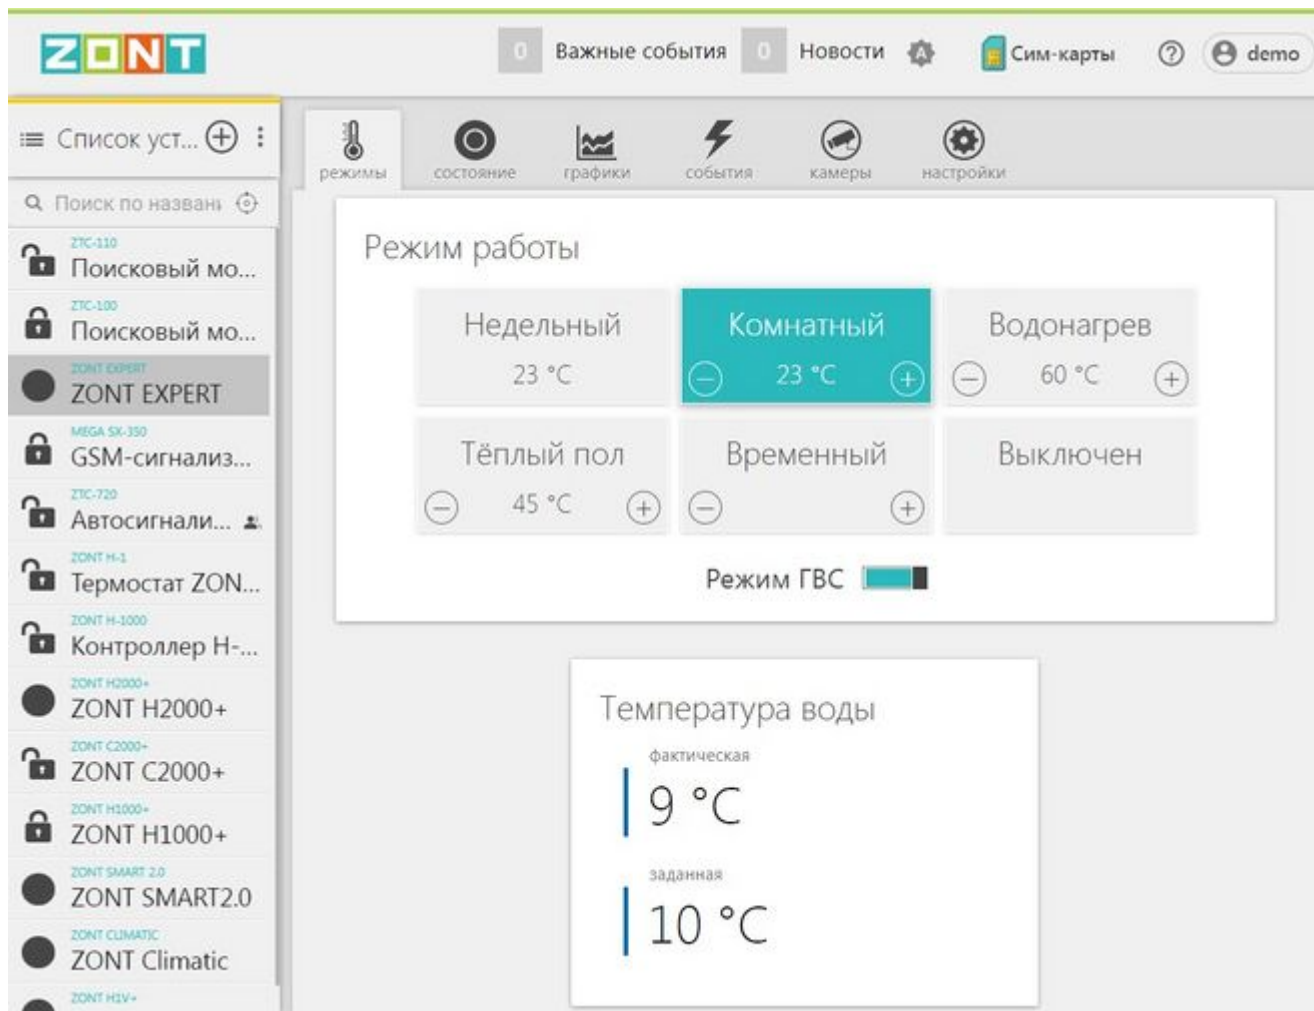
ZONT

0 Важные события 0 Новости Сим-карты demo

Список уст...

Поиск по назван

ZTC-110
Поисковый мо...

ZTC-100
Поисковый мо...

ZONT EXPERT
ZONT EXPERT

MEGA SX-350
GSM-сигнализ...

ZTC-720
Автосигнали...

ZONT H-1
Термостат ZON...

ZONT H-1000
Контроллер H-...

ZONT H2000+
ZONT H2000+

ZONT C2000+
ZONT C2000+

ZONT H1000+
ZONT H1000+

ZONT SMART 2.0
ZONT SMART2.0

ZONT CLIMATIC
ZONT Climatic

ZONT H1V+

режимы | состояние | графики | события | камеры | настройки

Режим работы

| Недельный 23 °C | Комнатный 23 °C | Водонагрев 60 °C |
|---|---|---|
| Тёплый пол 45 °C | Временный | Выключен |

Режим ГВС

Температура воды

фактическая
9 °C

заданная
10 °C